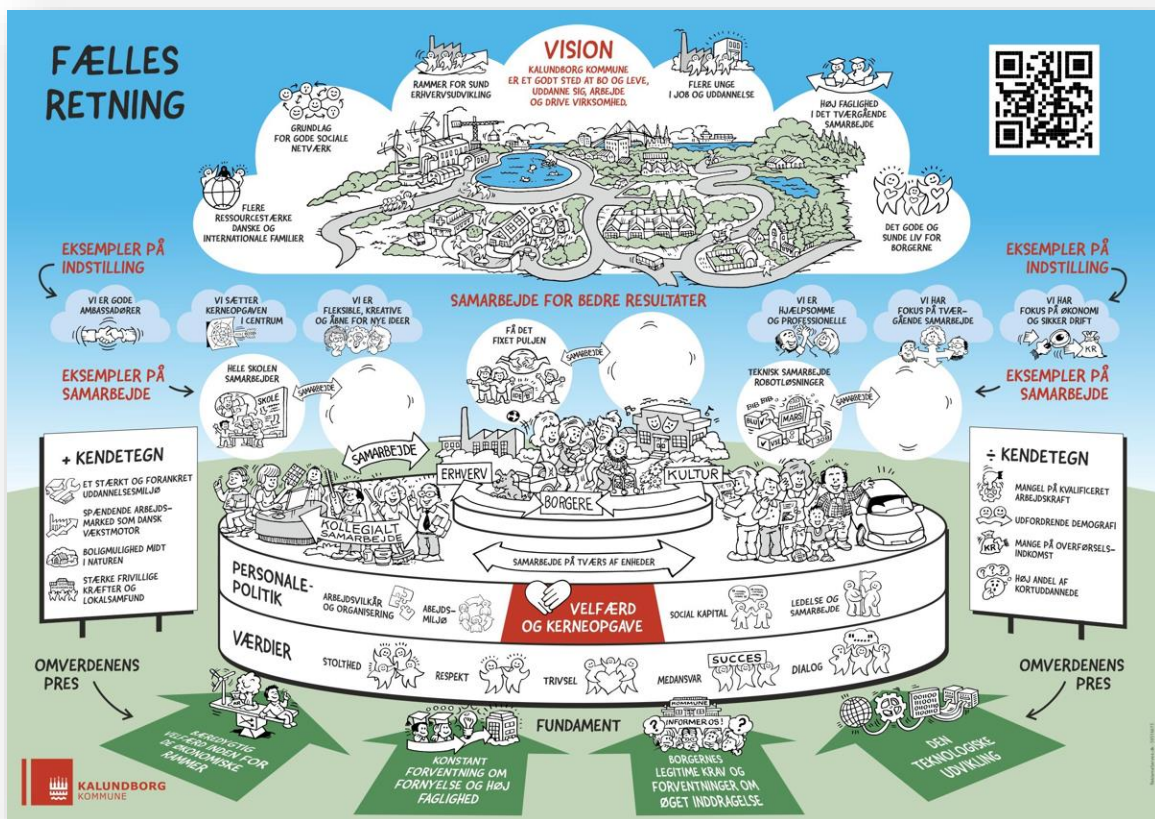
FÆLLES RETNING

VISION
KALUNDBORG KOMMUNE ER ET GODT STED AT BO OG LEVE, UDDANNE SIG, ARBEJDE OG DRIVE VIRKSOMHED.

RAMMER FOR SUND ERHVERVSUDVIKLING

FLERE UNGE I JOB OG UDDANNELSE

GRUNDLAG FOR GODE SOCIALE NETVÆRK

HØJ FAGLIGHED I DET TVÆRGÅENDE SAMARBEJDE

FLERE RESSOURCESTÆRKE DANSKE OG INTERNATIONALE FAMILIER

DET GODE OG SUNDE LIV FOR BORGERNE

EKSEMPLER PÅ INDSTILLING

EKSEMPLER PÅ INDSTILLING

VI ER GODE AMBASSADØRER

VI SÆTTER KERNEOPGAVEN I CENTRUM

VI ER FLEKSIBLE, KREATIVE OG ÅBNE FOR NYE IDEER

SAMARBEJDE FOR BEDRE RESULTATER

VI ER HJÆLPSOMME OG PROFESSIONELLE

VI HAR FOKUS PÅ TVÆRGÅENDE SAMARBEJDE

VI HAR FOKUS PÅ ØKONOMI OG SIKKER DRIFT

FÅ DET FIXET PULJEN

SAMARBEJDE

EKSEMPLER PÅ SAMARBEJDE

HELE SKOLEN SAMARBEJDER

SKOLE

SAMARBEJDE

TEKNISK SAMARBEJDE ROBOTLØSNINGER

SAMARBEJDE

EKSEMPLER PÅ SAMARBEJDE

+ KENDETEGN
ET STÆRKT OG FORANKRET UDDANNELSESMILJØ
SPÆNDENDE ARBEJDSMARKED SOM DANSK VÆKSTMOTOR
BOLIGMULIGHED MIDT I NATUREN
STÆRKE FRIVILLIGE KRÆFTER OG LOKALSAMFUND

SAMARBEJDE

ERHVERV

KULTUR

BORGERE

KOLLEGIALT SAMARBEJDE

÷ KENDETEGN
MANGEL PÅ KVALIFICERET ARBEJDSKRAFT
UDFORDRENDE DEMOGRAFI
MANGE PÅ OVERFØRSELSINDKOMST
HØJ ANDEL AF KORTUDDANNEDE

SAMARBEJDE PÅ TVÆRS AF ENHEDER

PERSONALEPOLITIK
ARBEJDSVILKÅR OG ORGANISERING
ARBEJDSMILJØ
VELFÆRD OG KERNEOPGAVE
SOCIAL KAPITAL
LEDELSE OG SAMARBEJDE

VÆRDIER
STOLTHED
RESPEKT
TRIVSEL
MEDANSVAR
SUCCES
DIALOG

OMVERDENENS PRES

OMVERDENENS PRES

FUNDAMENT

BÆREDYGTIG VELFÆRD INDEN FOR ØKONOMISKE RAMMER

KONSTANT FORVENTNING OM FORNYELSE OG HØJ FAGLIGHED

KOMMUNE INFORMER OS!

BORGERNES LEGITIME KRAV OG FORVENTNINGER OM ØGET INDDRAGELSE

DEN TEKNOLOGISKE UDVIKLING

KALUNDBORG KOMMUNE